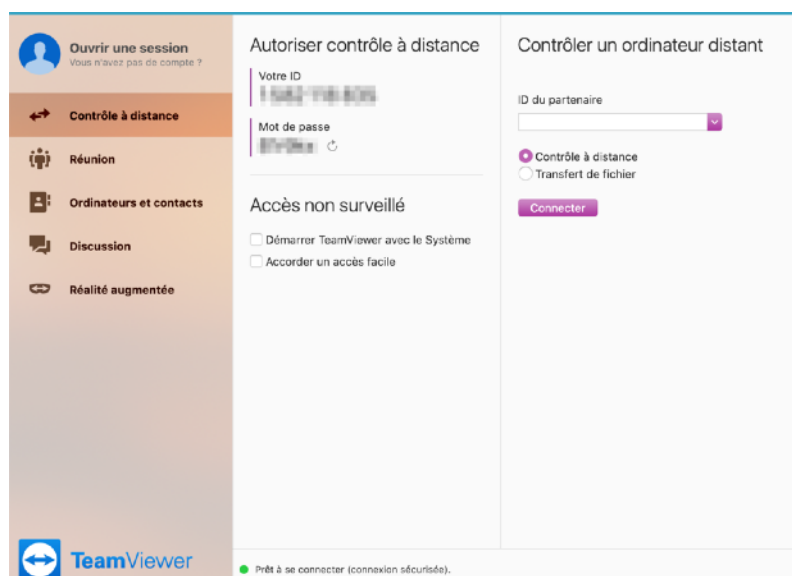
Ouvrir une session
Vous n'avez pas de compte ?

Contrôle à distance

Réunion

Ordinateurs et contacts

Discussion

Réalité augmentée

TeamViewer

Autoriser contrôle à distance

Votre ID
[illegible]

Mot de passe
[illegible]

Accès non surveillé

Démarrer TeamViewer avec le Système

Accorder un accès facile

Contrôler un ordinateur distant

ID du partenaire

Contrôle à distance

Transfert de fichier

Connecter

Prêt à se connecter (connexion sécurisée).